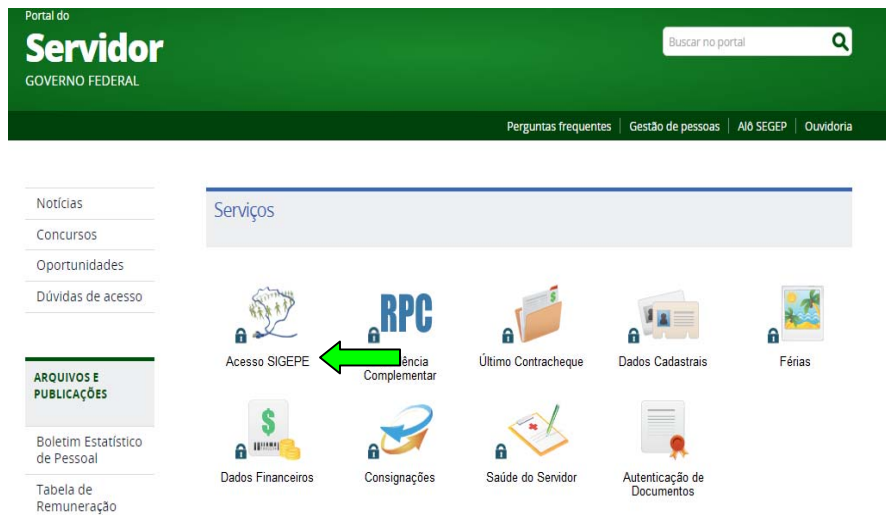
Portal do
Servidor
GOVERNO FEDERAL

Buscar no portal

Perguntas frequentes | Gestão de pessoas | Alô SEGEP | Ouvidoria

Notícias
Concursos
Oportunidades
Dúvidas de acesso

ARQUIVOS E PUBLICAÇÕES

Boletim Estatístico de Pessoal
Tabela de Remuneração

Serviços

Acesso SIGEPE
RPC
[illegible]ência Complementar
Último Contracheque
Dados Cadastrais
Férias
Dados Financeiros
Consignações
Saúde do Servidor
Autenticação de Documentos